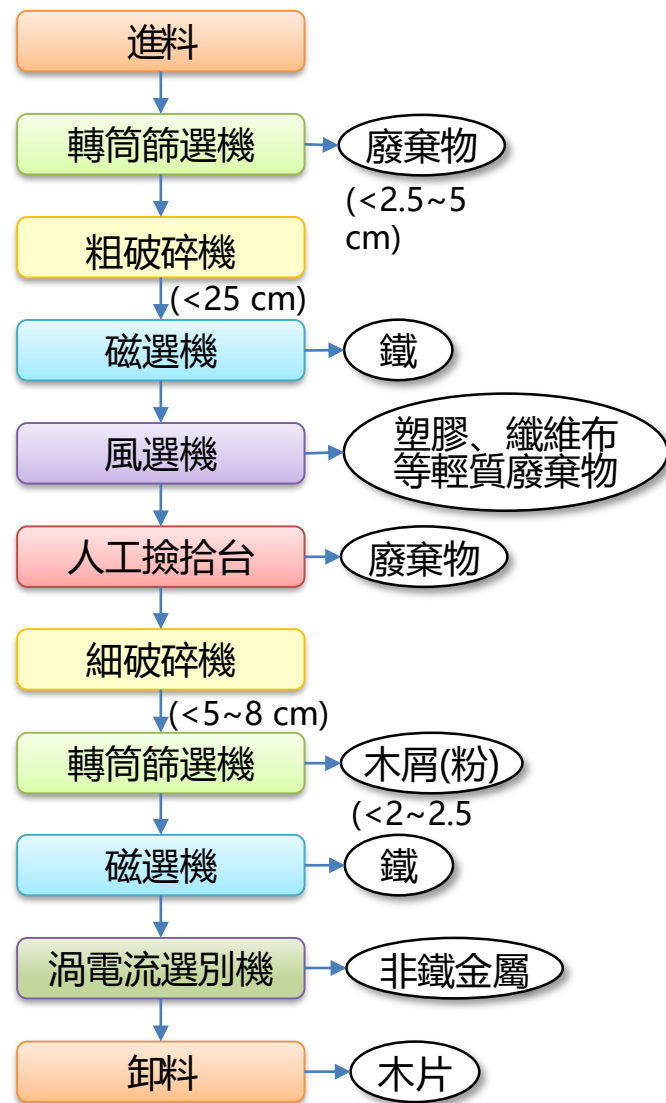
進料

轉筒篩選機

廢棄物

(<2.5~5 cm)

粗破碎機

(<25 cm)

磁選機

鐵

風選機

塑膠、纖維布等輕質廢棄物

人工撿拾台

廢棄物

細破碎機

(<5~8 cm)

轉筒篩選機

木屑(粉)

(<2~2.5

磁選機

鐵

渦電流選別機

非鐵金屬

卸料

木片